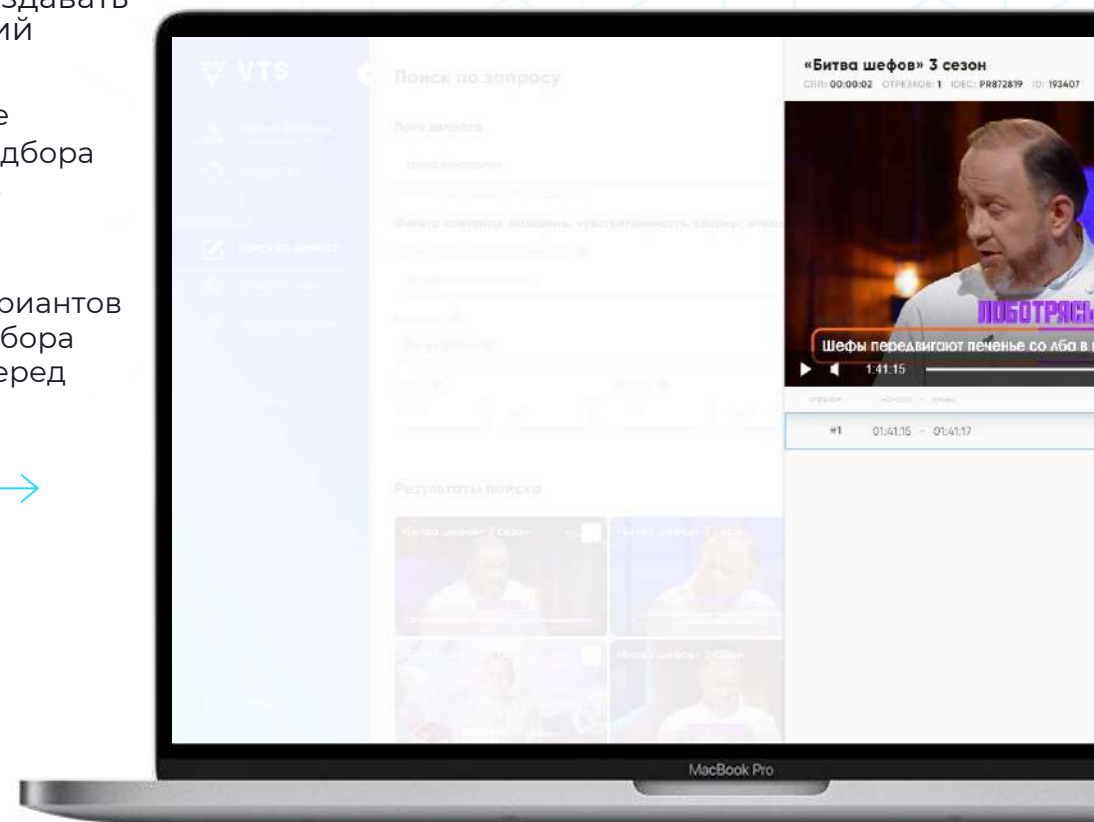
здавать
ий

е
дбора

риантов
бора
еред

VTS

Поиск по запросу

«Битва шефов» 3 сезон
СЛП: 00:00:02 ОТРЕЗКОВ: 1 IDEC: PR872819 ID: 193407

ЛОБОТРЯСЫ
Шефы передвигают печенье со лба в

1:41:15

#1 01:41:15 - 01:41:17

Результаты поиска

«Битва шефов» 3 сезон

MacBook Pro